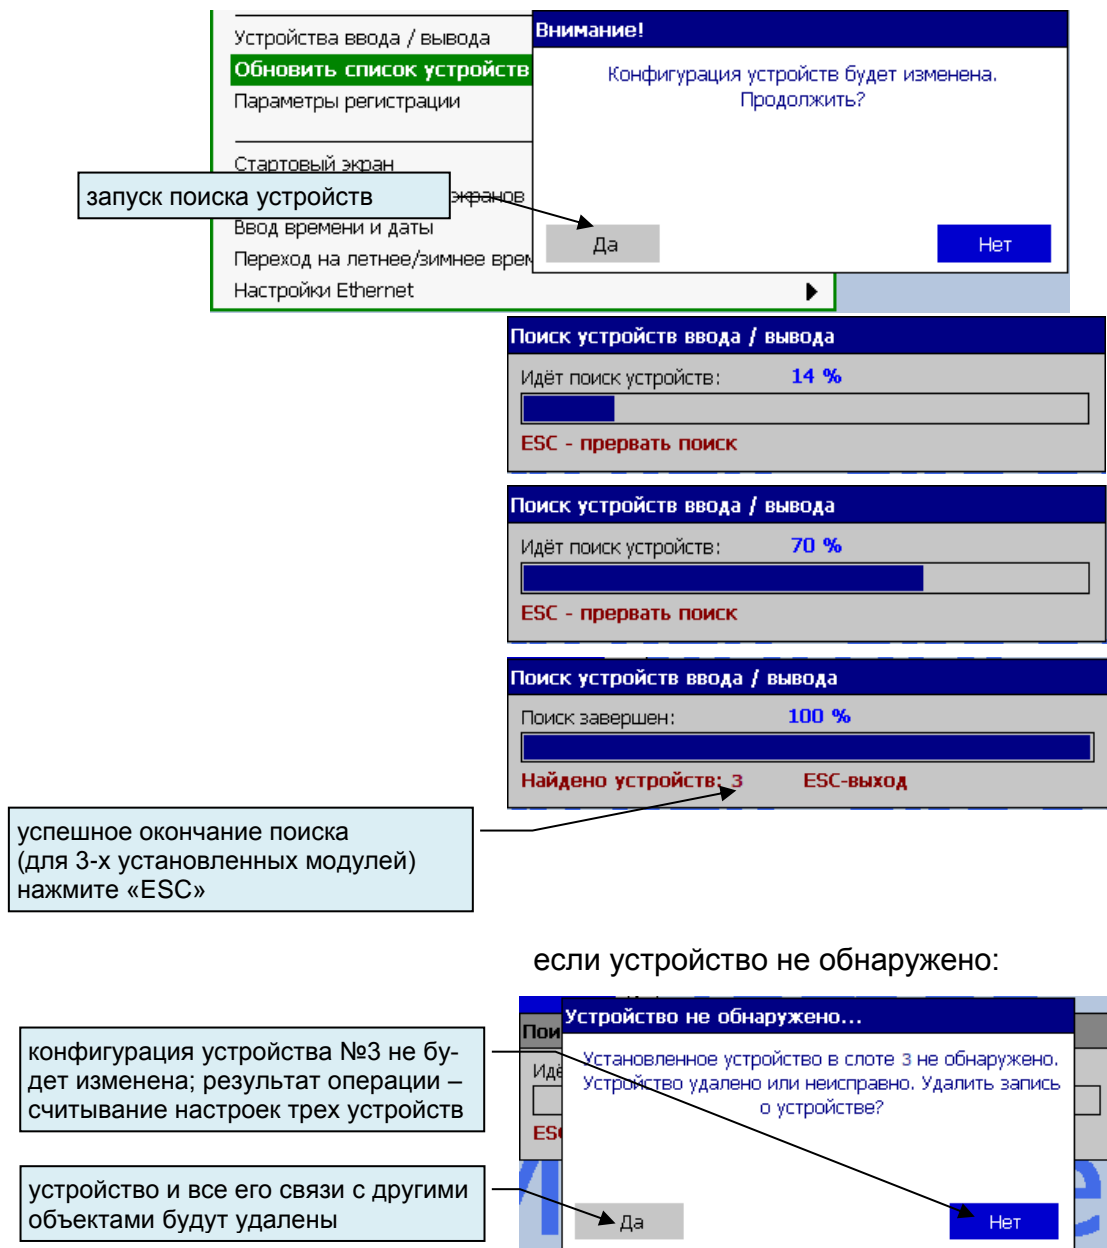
Устройства ввода / вывода
Обновить список устройств
Параметры регистрации

Стартовый экран
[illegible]экранов
Ввод времени и даты
Переход на летнее/зимнее врем
Настройки Ethernet

Внимание!

Конфигурация устройств будет изменена. Продолжить?

Да

Нет

запуск поиска устройств

Поиск устройств ввода / вывода
Идёт поиск устройств: 14 %
ESC - прервать поиск

Поиск устройств ввода / вывода
Идёт поиск устройств: 70 %
ESC - прервать поиск

Поиск устройств ввода / вывода
Поиск завершен: 100 %
Найдено устройств: 3 ESC-выход

успешное окончание поиска (для 3-х установленных модулей) нажмите «ESC»

если устройство не обнаружено:

Пои
Идё
ESC

Устройство не обнаружено...

Установленное устройство в слоте 3 не обнаружено. Устройство удалено или неисправно. Удалить запись о устройстве?

Да

Нет

конфигурация устройства №3 не будет изменена; результат операции – считывание настроек трех устройств

устройство и все его связи с другими объектами будут удалены